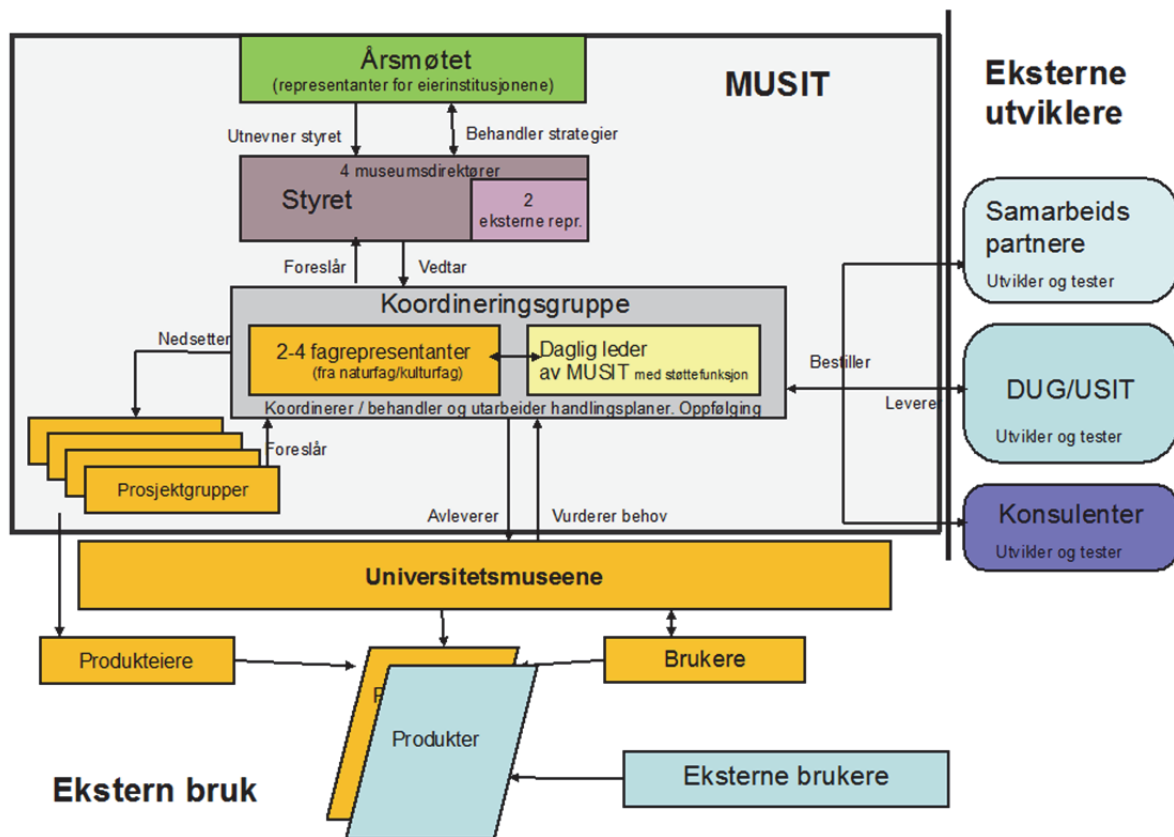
Årsmøtet
(representanter for eierinstitusjonene)

MUSIT

Eksterne utviklere

Utnevner styret

Behandler strategier

4 museumsdirektører

Styret

2 eksterne repr.

Samarbeids partnere
Utvikler og tester

Foreslår

Vedtar

Koordineringsgruppe

Nedsetter

2-4 fagrepresentanter
(fra naturfag/kulturfag)

Daglig leder av MUSIT med støttefunksjon

Bestiller

DUG/USIT
Utvikler og tester

Leverer

Koordinerer / behandler og utarbeider handlingsplaner. Oppfølging

Foreslår

Prosjektgrupper

Avleverer

Vurderer behov

Konsulenter
Utvikler og tester

Universitetsmuseene

Produkteiere

Brukere

P

Produkter

Eksterne brukere

Ekstern bruk